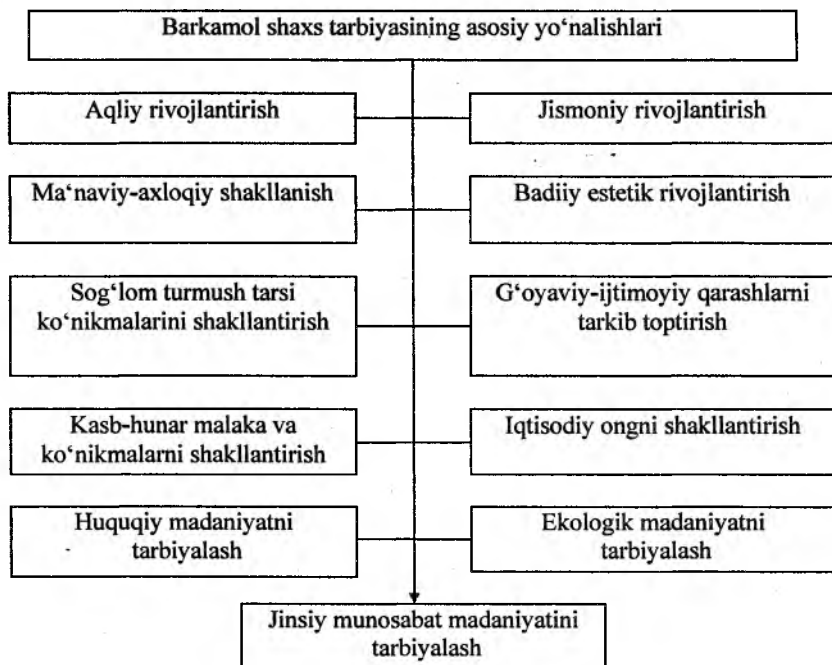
Barkamol shaxs tarbiyasining asosiy yo‘nalishlari

Aqliy rivojlantirish

Jismoniy rivojlantirish

Ma‘naviy-axloqiy shakllanish

Badiiy estetik rivojlantirish

Sog‘lom turmush tarsi ko‘nikmalarini shakllantirish

G‘oyaviy-ijtimoyiy qarashlarni tarkib toptirish

Kasb-hunar malaka va ko‘nikmalarni shakllantirish

Iqtisodiy ongni shakllantirish

Huquqiy madaniyatni tarbiyalash

Ekologik madaniyatni tarbiyalash

Jinsiy munosabat madaniyatini tarbiyalash